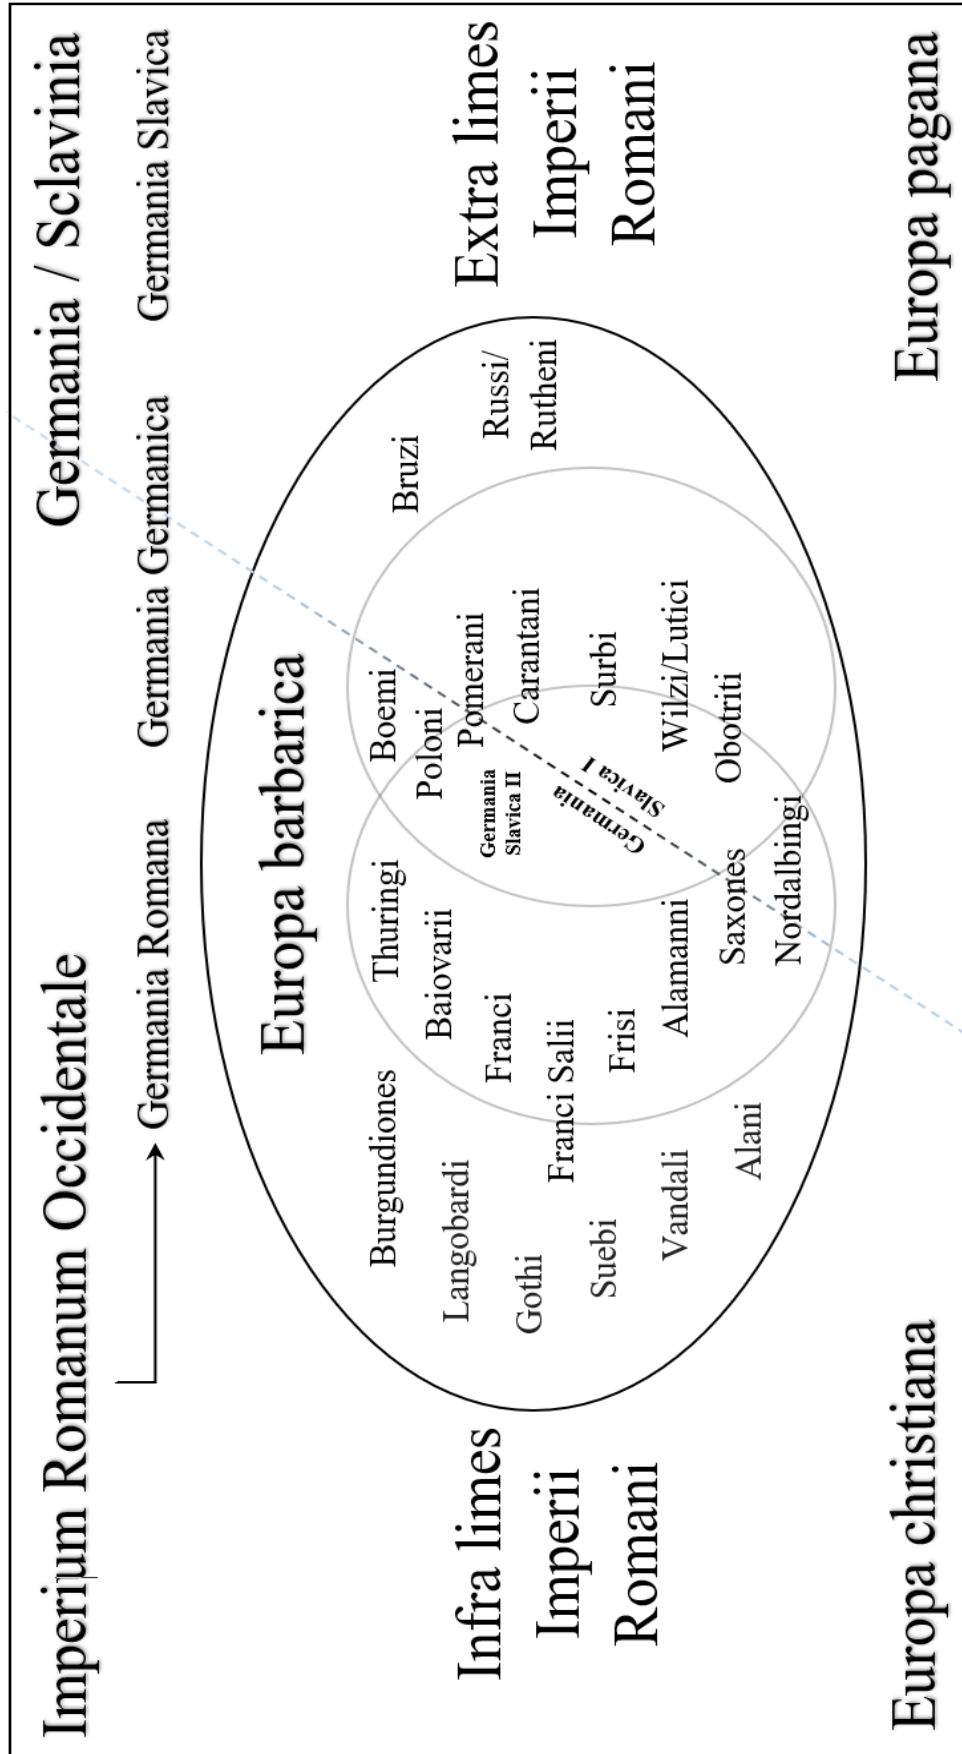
Imperium Romanum Occidentale

Germania / Sclavinia

Germania Romana

Germania Germanica

Germania Slavica

Europa barbarica

Infra limes Imperii Romani

Extra limes Imperii Romani

Burgundiones

Langobardi

Gothi

Suebi

Vandali

Alani

Franci Salii

Thuringi

Baiovarii

Franci

Frisi

Alamanni

Saxones

Nordalbingi

Boemi

Poloni

Pomerani

Carantani

Surbi

Wilzi/Lutici

Obotriti

Germania Slavica II

Germania Slavica I

Bruzi

Russi/ Rutheni

Europa christiana

Europa pagana